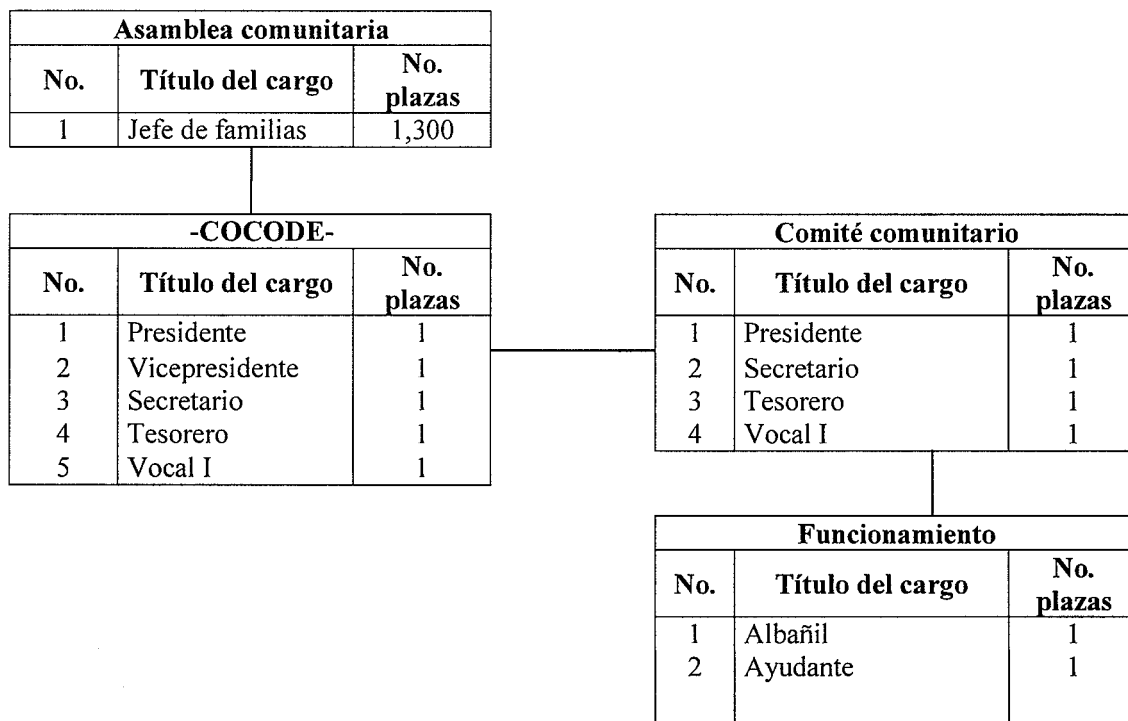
Asamblea comunitaria

| No. | Título del cargo | No. plazas |
|---|---|---|
| 1 | Jefe de familias | 1,300 |

-COCODE-

| No. | Título del cargo | No. plazas |
|---|---|---|
| 1 | Presidente | 1 |
| 2 | Vicepresidente | 1 |
| 3 | Secretario | 1 |
| 4 | Tesorero | 1 |
| 5 | Vocal I | 1 |

Comité comunitario

| No. | Título del cargo | No. plazas |
|---|---|---|
| 1 | Presidente | 1 |
| 2 | Secretario | 1 |
| 3 | Tesorero | 1 |
| 4 | Vocal I | 1 |

Funcionamiento

| No. | Título del cargo | No. plazas |
|---|---|---|
| 1 | Albañil | 1 |
| 2 | Ayudante | 1 |